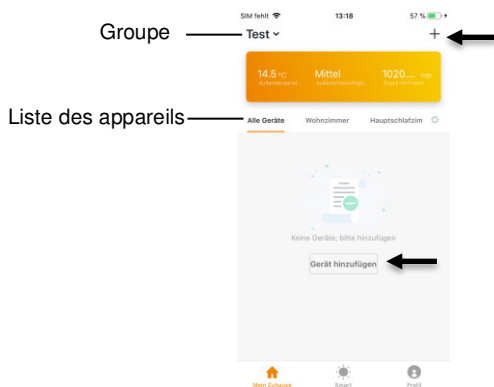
Groupe

Liste des appareils

SIM fehlt
13:18
57 %

Test
+

14.5 °C
Außentemperat...

Mittel
Außenluftfeuchtig...

1020... hPa
Druck im Freien

Alle Geräte
Wohnzimmer
Hauptschlafzim

Keine Geräte, bitte hinzufügen

Gerät hinzufügen

Mein Zuhause
Smart
Profil